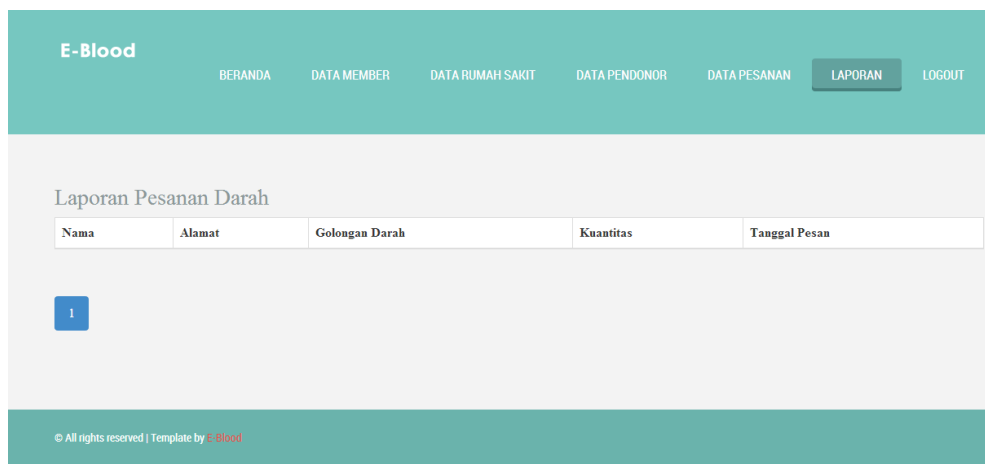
E-Blood

BERANDA DATA MEMBER DATA RUMAH SAKIT DATA PENDONOR DATA PESANAN LAPORAN LOGOUT

Laporan Pesanan Darah

| Nama | Alamat | Golongan Darah | Kuantitas | Tanggal Pesan |
|---|---|---|---|---|

1

© All rights reserved | Template by E-Blood